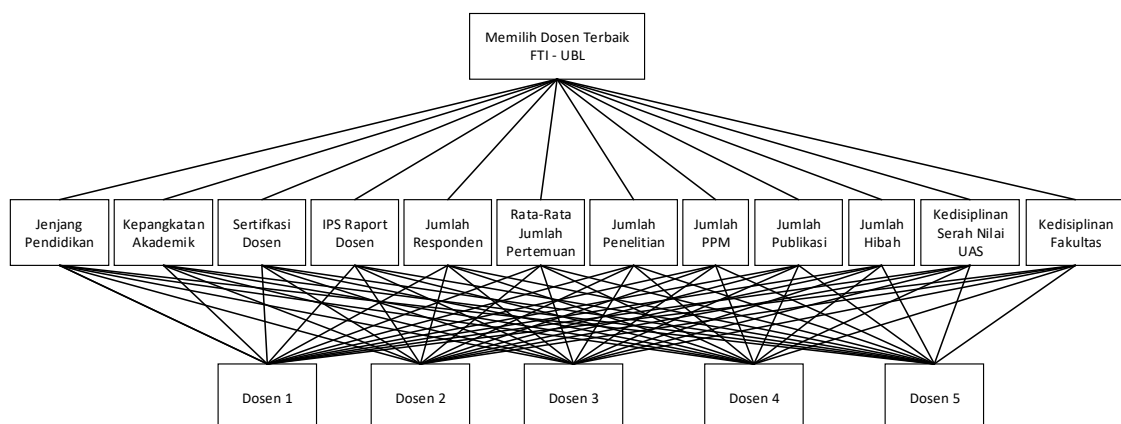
Memilih Dosen Terbaik FTI - UBL

Jenjang Pendidikan

Kepangkatan Akademik

Sertifkasi Dosen

IPS Raport Dosen

Jumlah Responden

Rata-Rata Jumlah Pertemuan

Jumlah Penelitian

Jumlah PPM

Jumlah Publikasi

Jumlah Hibah

Kedisiplinan Serah Nilai UAS

Kedisiplinan Fakultas

Dosen 1

Dosen 2

Dosen 3

Dosen 4

Dosen 5